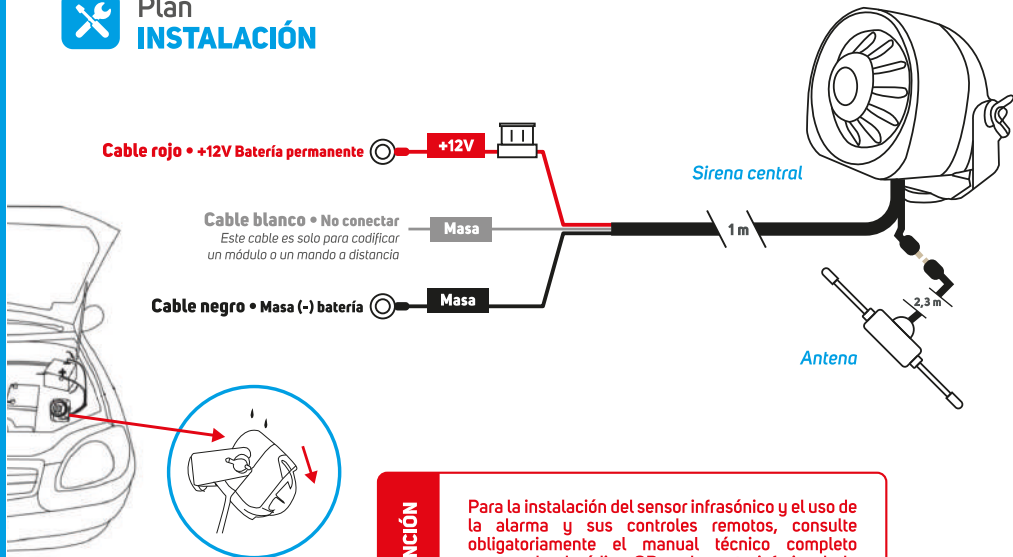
Plan
INSTALACIÓN

Cable rojo • +12V Batería permanente

+12V

Cable blanco • No conectar
Este cable es solo para codificar un módulo o un mando a distancia

Masa

Cable negro • Masa (-) batería

Masa

1 m

Sirena central

2,3 m

Antena

NCIÓN

Para la instalación del sensor infrasónico y el uso de la alarma y sus controles remotos, consulte obligatoriamente el manual técnico completo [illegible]